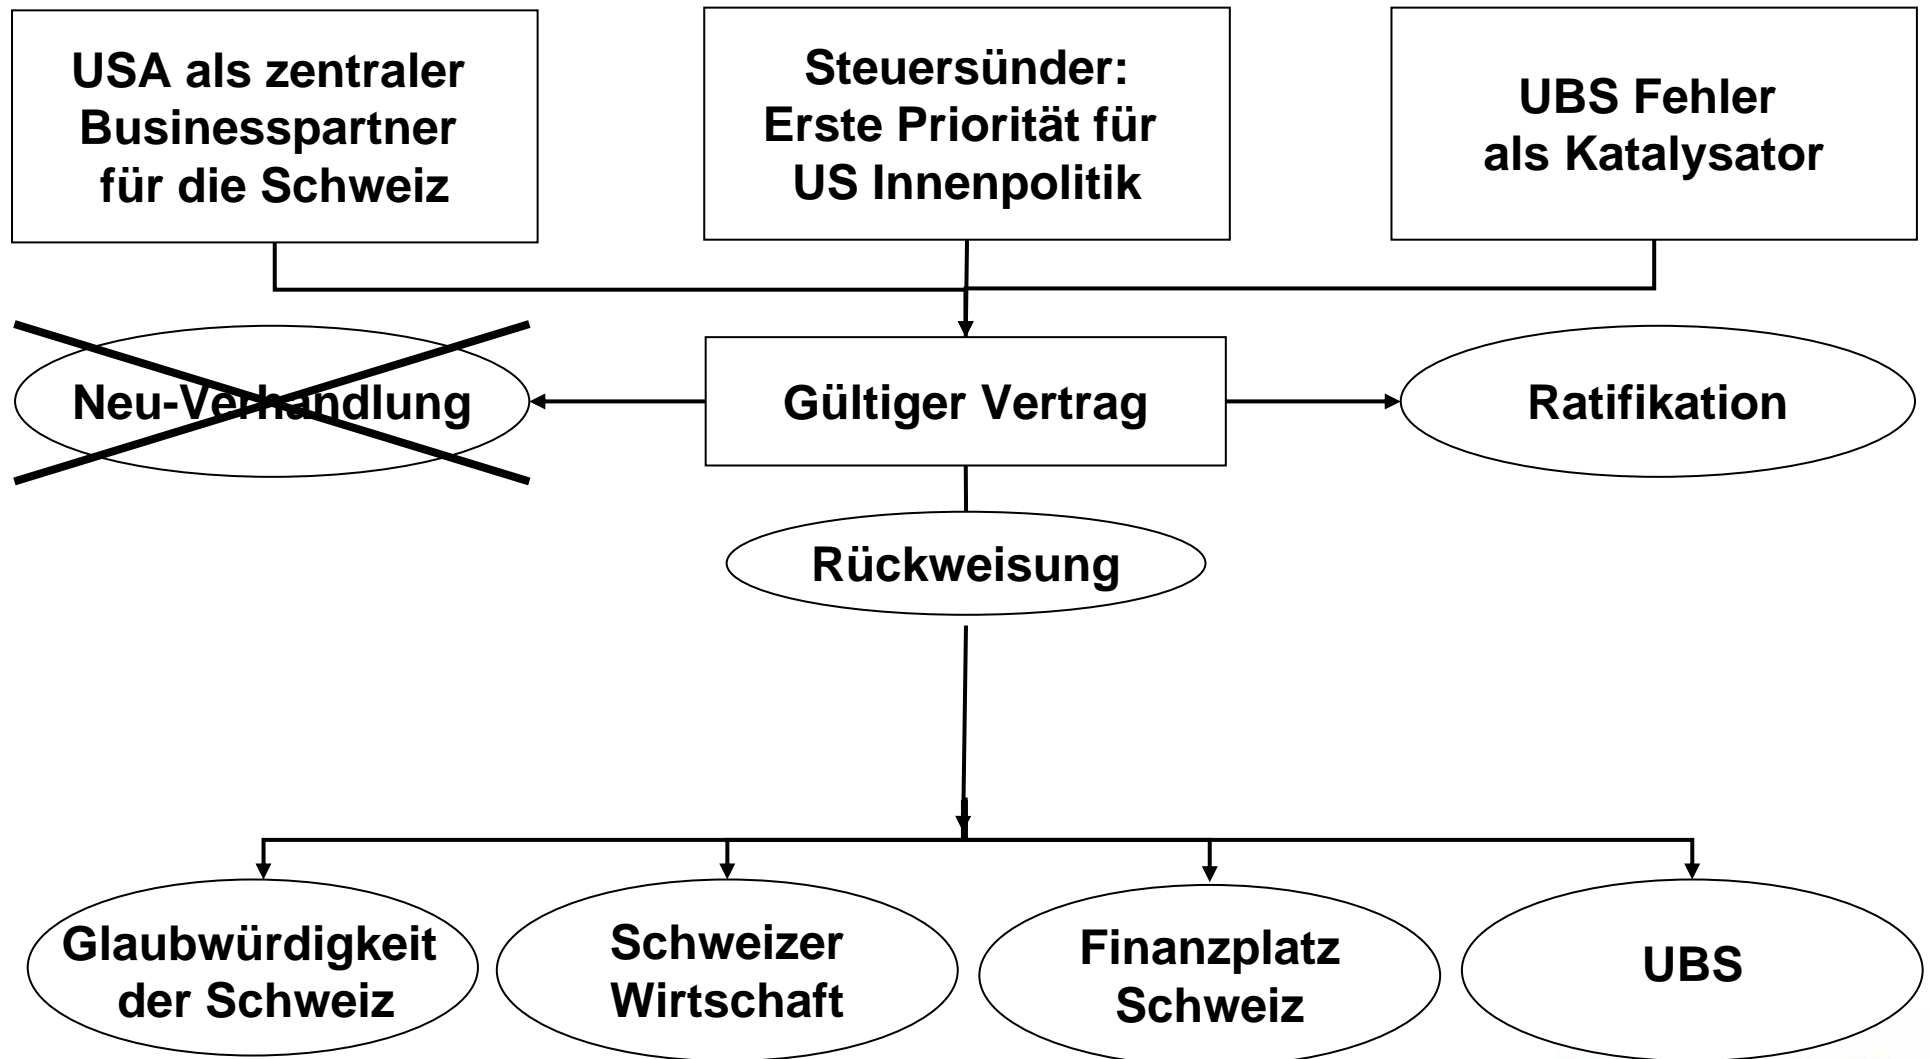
USA als zentraler Businesspartner für die Schweiz

Steuersünder: Erste Priorität für US Innenpolitik

UBS Fehler als Katalysator

Neu-Verhandlung

Gültiger Vertrag

Ratifikation

Rückweisung

Glaubwürdigkeit der Schweiz

Schweizer Wirtschaft

Finanzplatz Schweiz

UBS